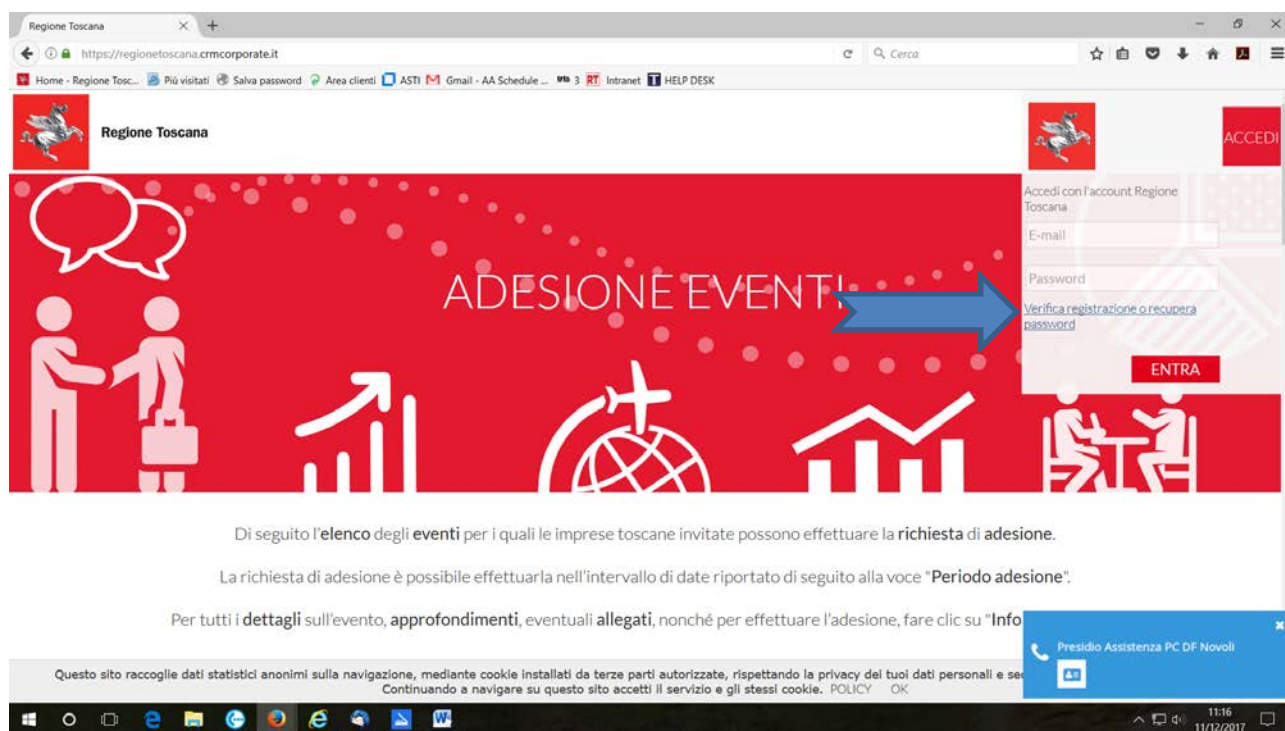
Regione Toscana

https://regionetoscana.crmcorporate.it

Cerca

Home - Regione Tosc... Più visitati Salva password Area clienti ASTI Gmail - AA Schedule ... 3 Intranet HELP DESK

Regione Toscana

ACCEDI

Accedi con l'account Regione Toscana

E-mail

Password

Verifica registrazione o recupera password

ENTRA

ADESIONE EVENTI

Di seguito l'elenco degli eventi per i quali le imprese toscane invitate possono effettuare la richiesta di adesione.

La richiesta di adesione è possibile effettuarla nell'intervallo di date riportato di seguito alla voce "Periodo adesione".

Per tutti i dettagli sull'evento, approfondimenti, eventuali allegati, nonché per effettuare l'adesione, fare clic su "Info

Presidio Assistenza PC DF Novoli

Questo sito raccoglie dati statistici anonimi sulla navigazione, mediante cookie installati da terze parti autorizzate, rispettando la privacy dei tuoi dati personali e se
Continuando a navigare su questo sito accetti il servizio e gli stessi cookie. POLICY OK

11:16
11/12/2017